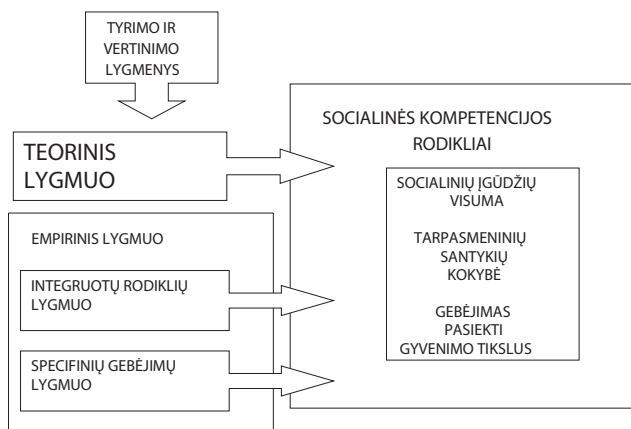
TYRIMO IR VERTINIMO LYGMENYS

TEORINIS LYGMUO

EMPIRINIS LYGMUO

INTEGRUOTŲ RODIKLIŲ LYGMUO

SPECIFINIŲ GEBĖJIMŲ LYGMUO

SOCIALINĖS KOMPETENCIJOS RODIKLIAI

SOCIALINIŲ ĮGŪDŽIŲ VISUMA

TARPASMENINIŲ SANTYKIŲ KOKYBĖ

GEBĖJIMAS PASIEKTI GYVENIMO TIKSLUS